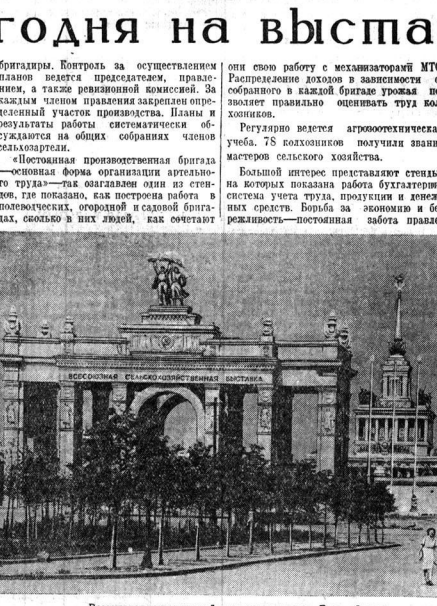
годня на выста

бригадиры. Контроль за осуществлением планов ведется председателем, правлением, а также ревизионной комиссией. За каждым членом правления закреплен определенный участок производства. Планы и результаты работы систематически обсуждаются на общих собраниях членов сельхозартели.

«Постоянная производственная бригада —основная форма организации артельного труда»—так озаглавлен один из стендов, где показано, как построена работа в полеводческих, огородной и садовой бригадах, сколько в них людей, как сочетают

они свою работу с механизаторами МТС. Распределение доходов в зависимости от собранного в каждой бригаде урожая позволяет правильно оценивать труд колхозников.

Регулярно ведется агрозоотехническая учеба. 78 колхозников получили звание мастеров сельского хозяйства.

Большой интерес представляют стенды, на которых показана работа бухгалтерии, система учета труда, продукции и денежных средств. Борьба за экономию и бережливость—постоянная забота правле

ВСЕСОЮЗНАЯ СЕЛЬСКОХОЗЯЙСТВЕННАЯ ВЫСТАВКА